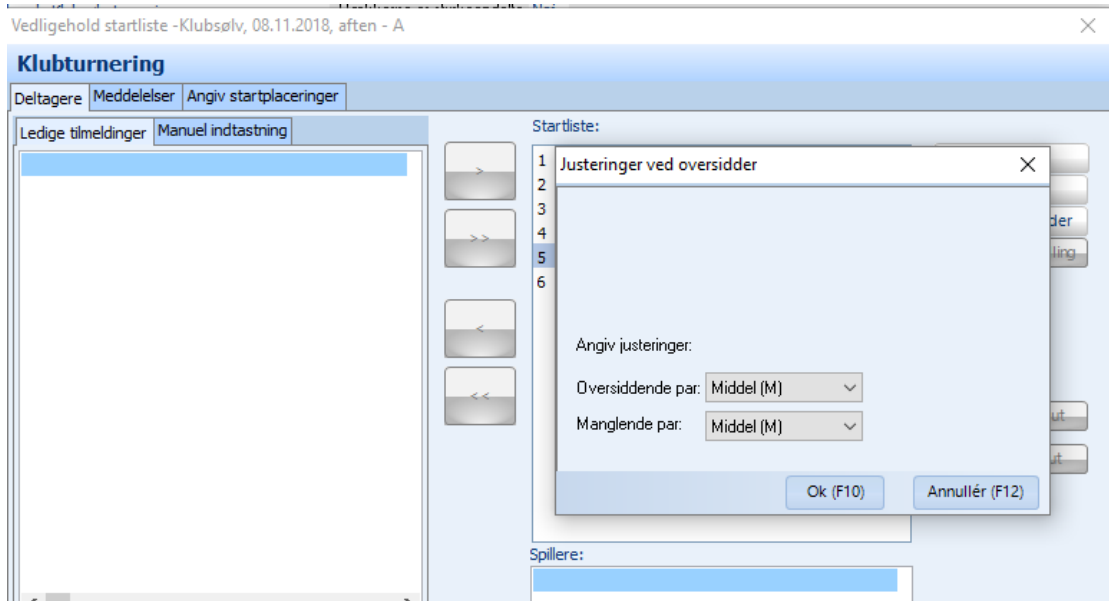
Vedligehold startliste -Klubsølv, 08.11.2018, aften - A

Klubturnering

Deltagere | Meddelelser | Angiv startplaceringer

Ledige tilmeldinger | Manuel indtastning

>

>>

<

<<

Startliste:

1
2
3
4
5
6

der

ling

ut

ut

Spillere:

Justeringer ved oversidder

Angiv justeringer:

Oversiddende par: Middel (M)

Manglende par: Middel (M)

Ok (F10)

Annullér (F12)